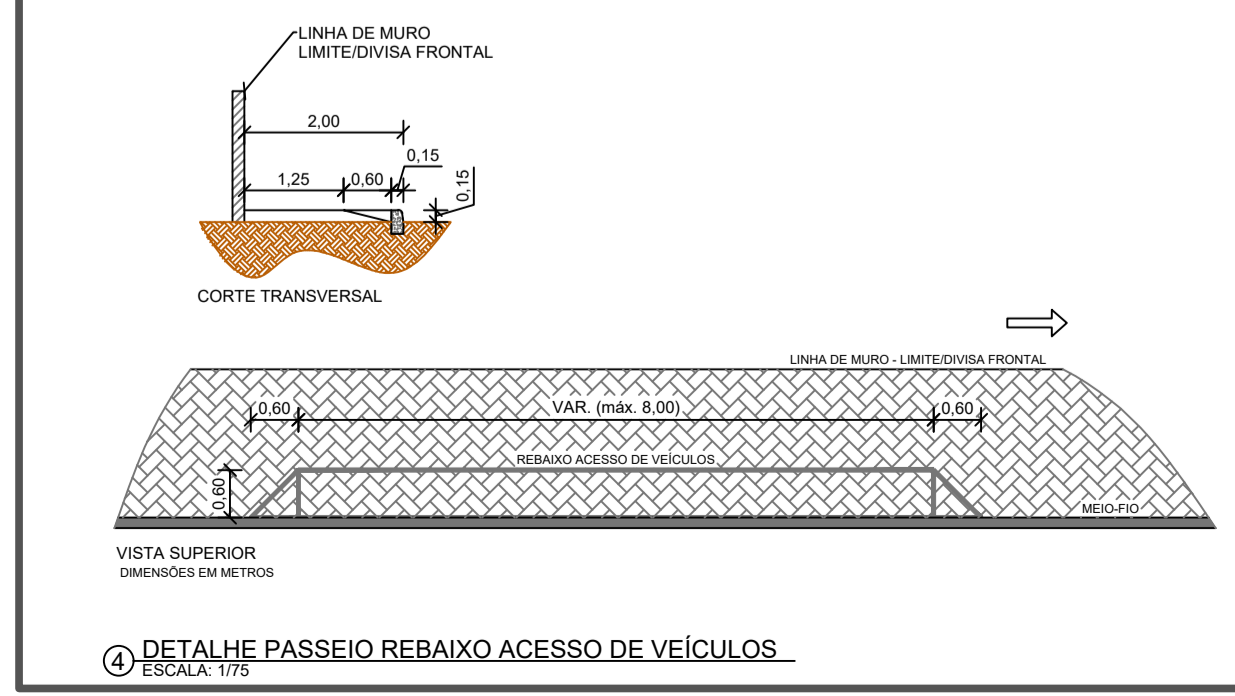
LINHA DE MURO
LIMITE/DIVISA FRONTAL

2,00

0,15

1,25

0,60

0,15

CORTE TRANSVERSAL

LINHA DE MURO - LIMITE/DIVISA FRONTAL

0,60

VAR. (máx. 8,00)

0,60

REBAIXO ACESSO DE VEÍCULOS

0,60

MEIO-FIO

VISTA SUPERIOR
DIMENSÕES EM METROS

4 DETALHE PASSEIO REBAIXO ACESSO DE VEÍCULOS
ESCALA: 1/75